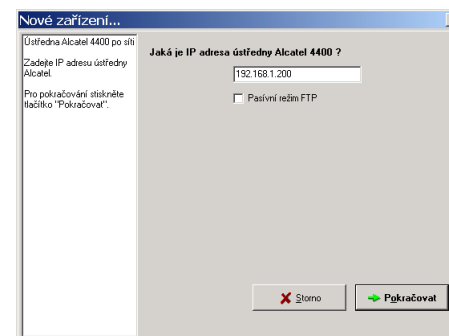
Nové zařízení...

Ústředna Alcatel 4400 po síti

Zadejte IP adresu ústředny Alcatel.

Pro pokračování stiskněte tlačítko "Pokračovat".

Jaká je IP adresa ústředny Alcatel 4400 ?

192.168.1.200

Pasívní režim FTP

Storno

Pokračovat